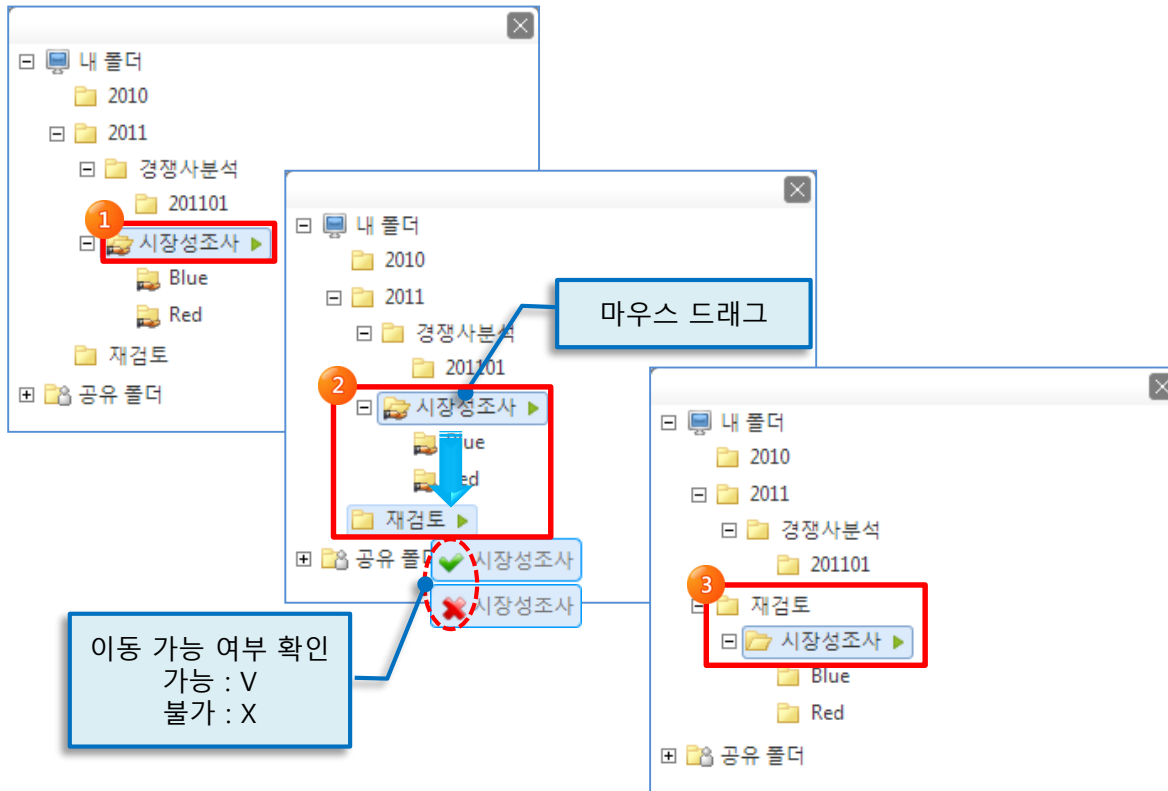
⊟ 내 폴더
2010
⊟ 2011
⊟ 경쟁사분석
201101
1
⊟ 시장성조사
Blue
Red
재검토
⊞ 공유 폴더

⊟ 내 폴더
2010
⊟ 2011
⊟ 경쟁사분석
201101
2
⊟ 시장성조사
Blue
Red
재검토
⊞ 공유 폴더
시장성조사
시장성조사

마우스 드래그

⊟ 내 폴더
2010
⊟ 2011
⊟ 경쟁사분석
201101
3
⊟ 재검토
⊟ 시장성조사
Blue
Red
⊞ 공유 폴더

이동 가능 여부 확인
가능 : V
불가 : X